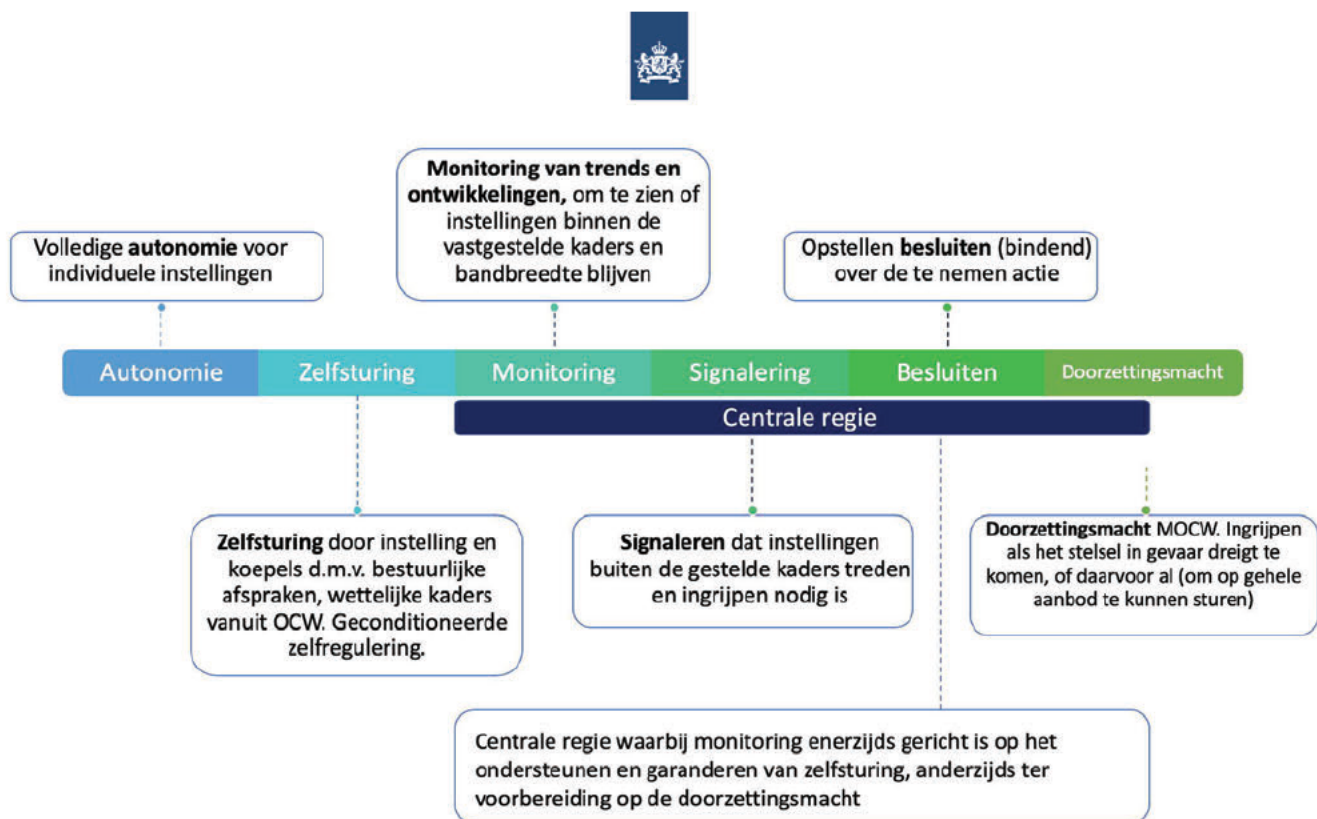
Volledige **autonomie** voor individuele instellingen

**Monitoring van trends en ontwikkelingen,** om te zien of instellingen binnen de vastgestelde kaders en bandbreedte blijven

Opstellen **besluiten** (bindend) over de te nemen actie

Autonomie

Zelfsturing

Monitoring

Signalering

Besluiten

Doorzettingsmacht

Centrale regie

**Zelfsturing** door instelling en koepels d.m.v. bestuurlijke afspraken, wettelijke kaders vanuit OCW. Geconditioneerde zelfregulering.

**Signaleren** dat instellingen buiten de gestelde kaders treden en ingrijpen nodig is

**Doorzettingsmacht** MOCW. Ingrijpen als het stelsel in gevaar dreigt te komen, of daarvoor al (om op gehele aanbod te kunnen sturen)

Centrale regie waarbij monitoring enerzijds gericht is op het ondersteunen en garanderen van zelfsturing, anderzijds ter voorbereiding op de doorzettingsmacht